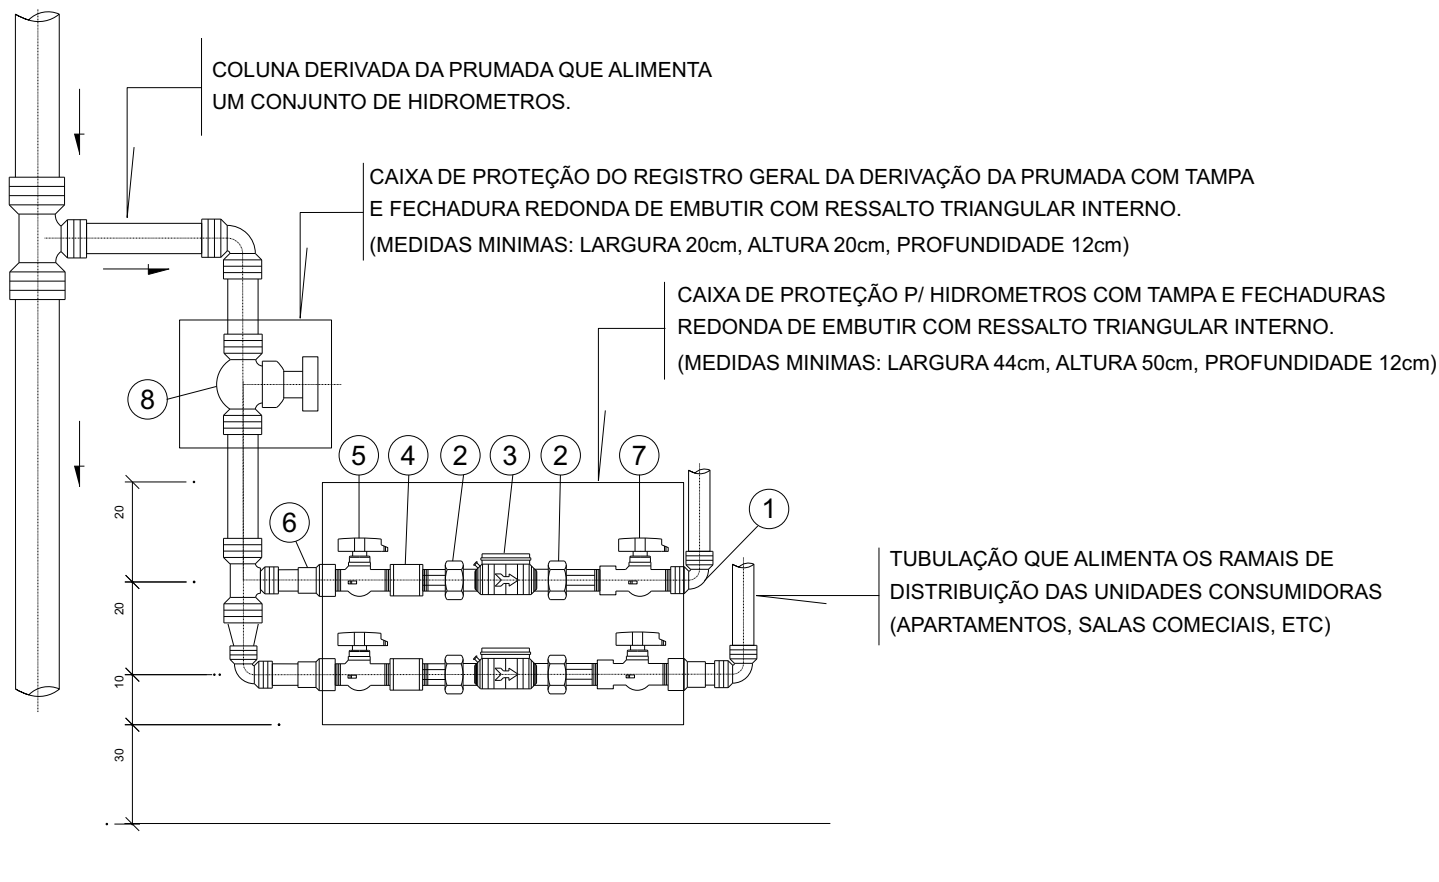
COLUNA DERIVADA DA PRUMADA QUE ALIMENTA UM CONJUNTO DE HIDROMETROS.

CAIXA DE PROTEÇÃO DO REGISTRO GERAL DA DERIVAÇÃO DA PRUMADA COM TAMPA E FECHADURA REDONDA DE EMBUTIR COM RESSALTO TRIANGULAR INTERNO.
(MEDIDAS MINIMAS: LARGURA 20cm, ALTURA 20cm, PROFUNDIDADE 12cm)

CAIXA DE PROTEÇÃO P/ HIDROMETROS COM TAMPA E FECHADURAS REDONDA DE EMBUTIR COM RESSALTO TRIANGULAR INTERNO.
(MEDIDAS MINIMAS: LARGURA 44cm, ALTURA 50cm, PROFUNDIDADE 12cm)

8

5 4 2 3 2 7

6

1

20

20

10

30

TUBULAÇÃO QUE ALIMENTA OS RAMAIS DE DISTRIBUIÇÃO DAS UNIDADES CONSUMIDORAS (APARTAMENTOS, SALAS COMECIAIS, ETC)